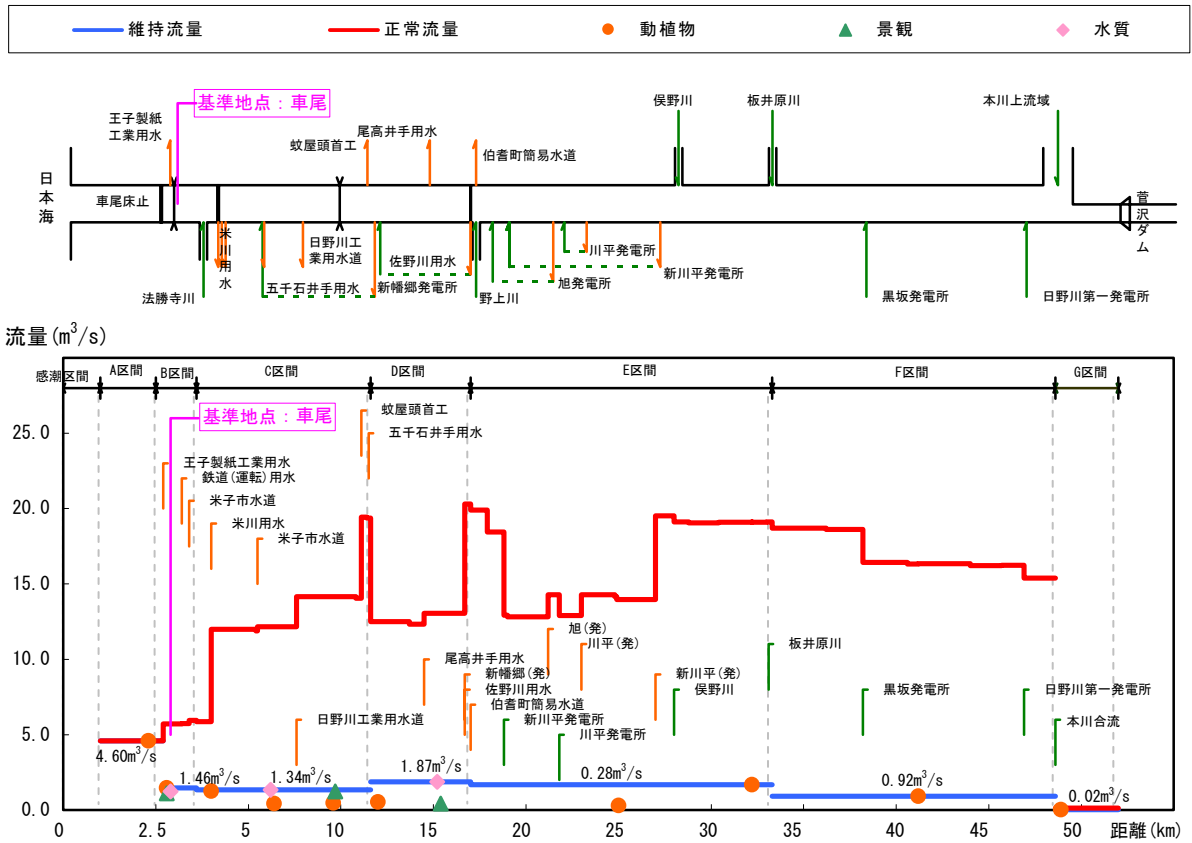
維持流量 正常流量 動植物 景観 水質

基準地点：車尾

王子製紙工業用水

蚊屋頭首工

尾高井手用水

伯耆町簡易水道

俣野川

板井原川

本川上流域

日本海

車尾床止

米川用水

日野川工業用水道

佐野川用水

川平発電所

新川平発電所

旭発電所

五千石井手用水

新幡郷発電所

野上川

法勝寺川

黒坂発電所

日野川第一発電所

菅沢ダム

流量(m$^3$/s)

感潮区間 A区間 B区間 C区間 D区間 E区間 F区間 G区間

基準地点：車尾

蚊屋頭首工

五千石井手用水

王子製紙工業用水

鉄道(運転)用水

米子市水道

米川用水

米子市水道

旭(発)

川平(発)

板井原川

尾高井手用水

新幡郷(発)

佐野川用水

伯耆町簡易水道

新川平(発)

俣野川

黒坂発電所

日野川第一発電所

新川平発電所

本川合流

川平発電所

日野川工業用水道

25.0

20.0

15.0

10.0

5.0

0.0

4.60m$^3$/s

1.46m$^3$/s

1.34m$^3$/s

1.87m$^3$/s

0.28m$^3$/s

0.92m$^3$/s

0.02m$^3$/s

0 2.5 5 10 15 20 25 30 35 40 45 50 距離(km)